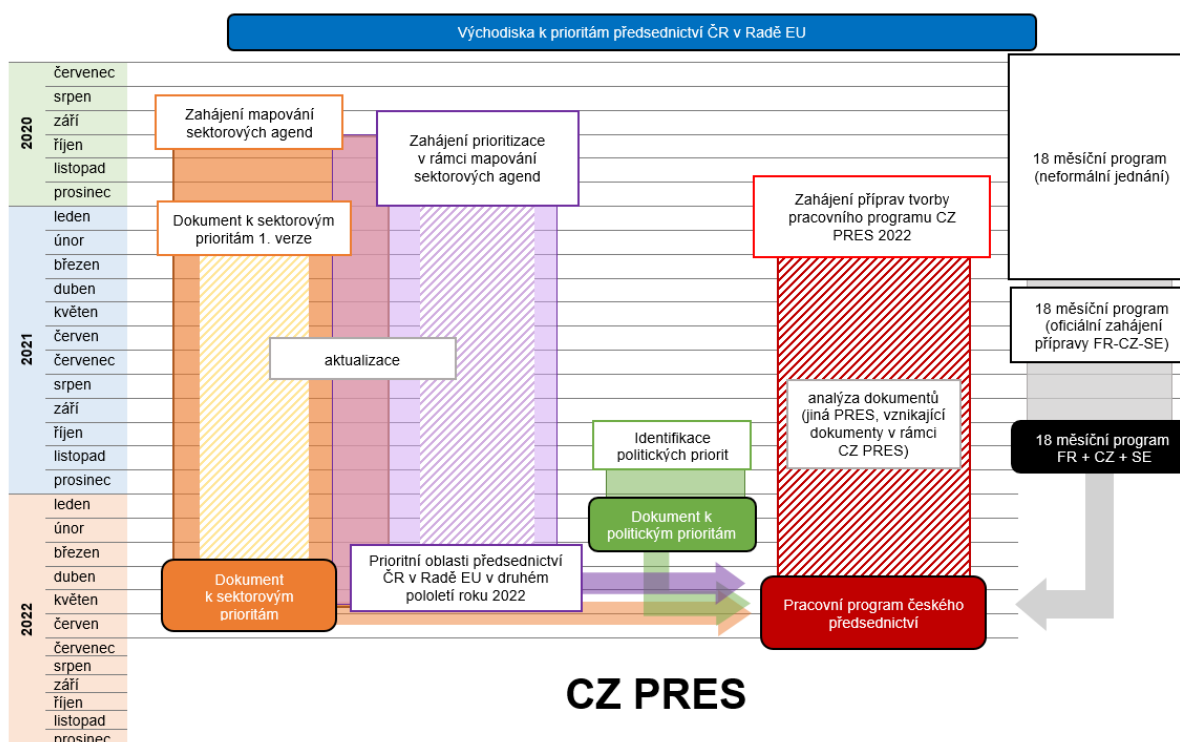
Východiska k prioritám předsednictví ČR v Radě EU

2020
červenec
srpen
září
říjen
listopad
prosinec

2021
leden
únor
březen
duben
květen
červen
červenec
srpen
září
říjen
listopad
prosinec

2022
leden
únor
březen
duben
květen
červen
červenec
srpen
září
říjen
listopad
prosinec

Zahájení mapování sektorových agend

Zahájení prioritizace v rámci mapování sektorových agend

18 měsíční program (neformální jednání)

Zahájení příprav tvorby pracovního programu CZ PRES 2022

Dokument k sektorovým prioritám 1. verze

18 měsíční program (oficiální zahájení přípravy FR-CZ-SE)

aktualizace

analýza dokumentů (jiná PRES, vznikající dokumenty v rámci CZ PRES)

Identifikace politických priorit

18 měsíční program FR + CZ + SE

Dokument k politickým prioritám

Prioritní oblasti předsednictví ČR v Radě EU v druhém pololetí roku 2022

Dokument k sektorovým prioritám

Pracovní program českého předsednictví

CZ PRES